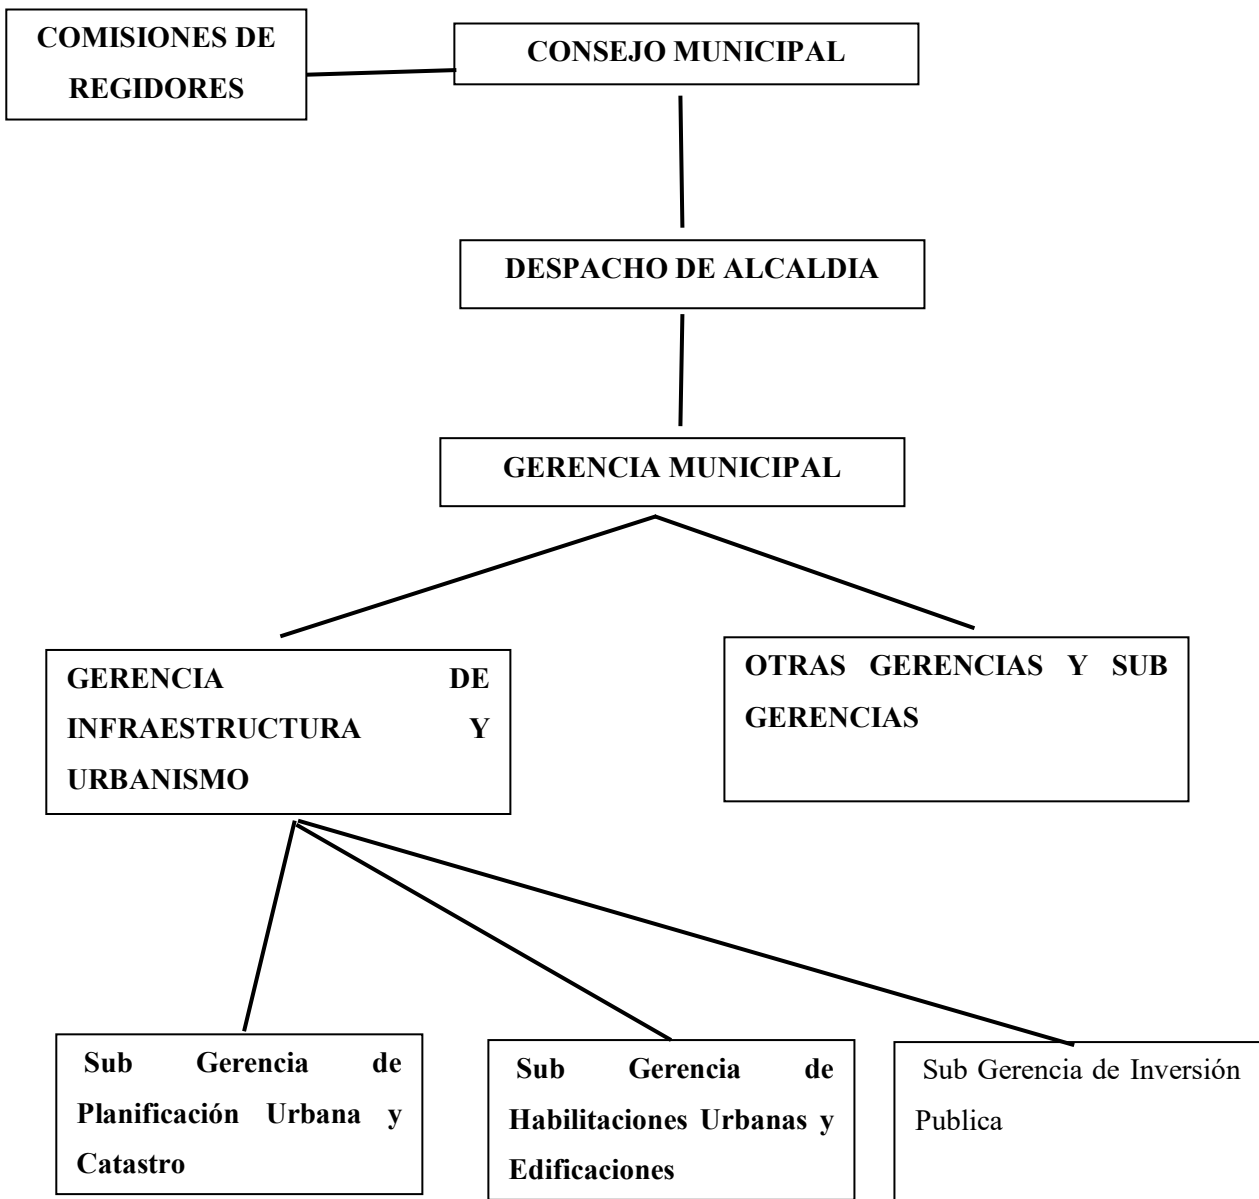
COMISIONES DE REGIDORES

CONSEJO MUNICIPAL

DESPACHO DE ALCALDIA

GERENCIA MUNICIPAL

GERENCIA DE INFRAESTRUCTURA Y URBANISMO

OTRAS GERENCIAS Y SUB GERENCIAS

Sub Gerencia de Planificación Urbana y Catastro

Sub Gerencia de Habilitaciones Urbanas y Edificaciones

Sub Gerencia de Inversión Publica